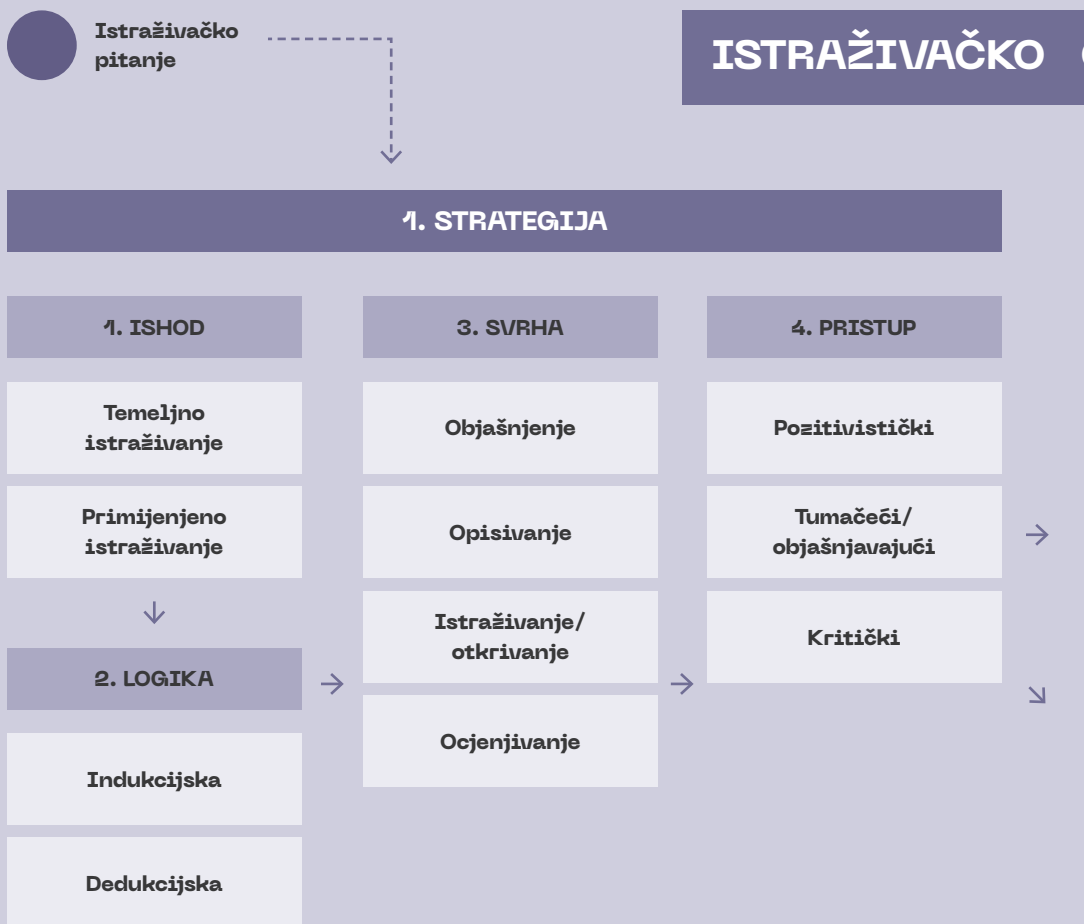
Istraživačko pitanje

ISTRAŽIVAČKO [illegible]

1. STRATEGIJA

1. ISHOD

Temeljno istraživanje

Primijenjeno istraživanje

2. LOGIKA

Indukcijska

Dedukcijska

3. SVRHA

Objašnjenje

Opisivanje

Istraživanje/ otkrivanje

Ocjenjivanje

4. PRISTUP

Pozitivistički

Tumačeći/ objašnjavajući

Kritički